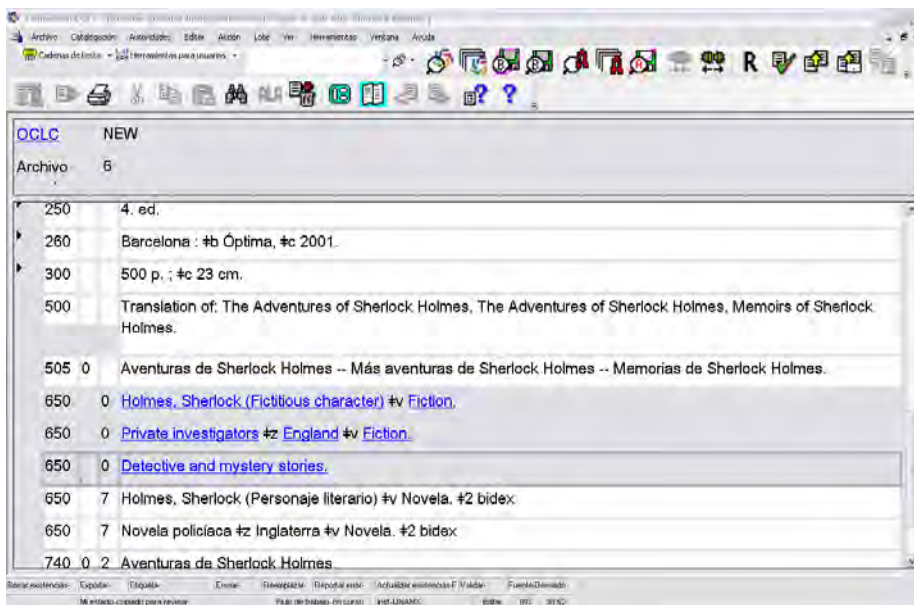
Archivo Catalogación Autoridades Editar Acción Lote Ver Herramientas Ventana Ayuda
Cadenas de texto Herramientas para usuarios
R

OCLC NEW
Archivo 6

| | | | |
|---|---|---|---|
| 250 | | | 4. ed. |
| 260 | | | Barcelona : ǂb Óptima, ǂc 2001. |
| 300 | | | 500 p. ; ǂc 23 cm. |
| 500 | | | Translation of: The Adventures of Sherlock Holmes, The Adventures of Sherlock Holmes, Memoirs of Sherlock Holmes. |
| 505 | 0 | | Aventuras de Sherlock Holmes -- Más aventuras de Sherlock Holmes -- Memorias de Sherlock Holmes. |
| 650 | | 0 | Holmes, Sherlock (Fictitious character) ǂv Fiction. |
| 650 | | 0 | Private investigators ǂz England ǂv Fiction. |
| 650 | | 0 | Detective and mystery stories. |
| 650 | | 7 | Holmes, Sherlock (Personaje literario) ǂv Novela. ǂ2 bidex |
| 650 | | 7 | Novela policíaca ǂz Inglaterra ǂv Novela. ǂ2 bidex |
| 740 | 0 | 2 | Aventuras de Sherlock Holmes |

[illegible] existencias Exportar Etiqueta Enviar Reemplazar Reproducir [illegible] Actualizar existencias F Validar Fuente/Derivado
Mi estado: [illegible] para revisar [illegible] de trabajo: en curso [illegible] UNAM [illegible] Editar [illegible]